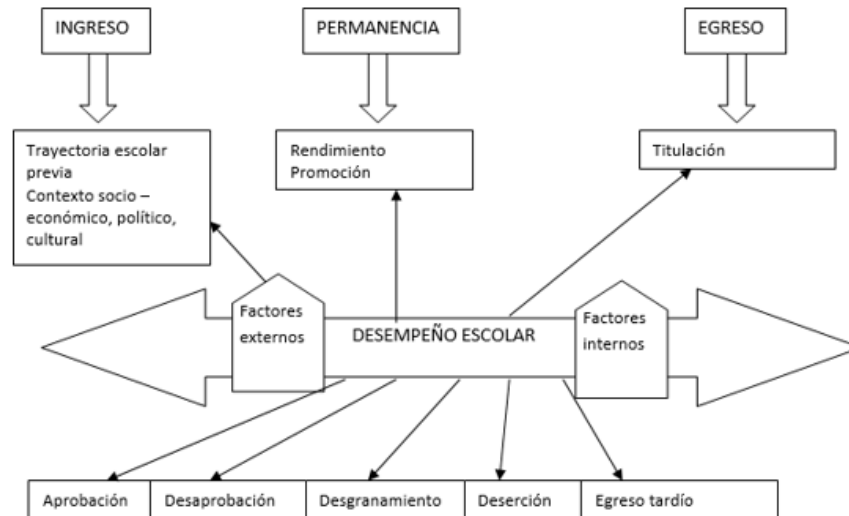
INGRESO

PERMANENCIA

EGRESO

Trayectoria escolar previa
Contexto socio – económico, político, cultural

Rendimiento
Promoción

Titulación

Factores externos

DESEMPEÑO ESCOLAR

Factores internos

| Aprobación | Desaprobación | Desgranamiento | Deserción | Egreso tardío |
|---|---|---|---|---|